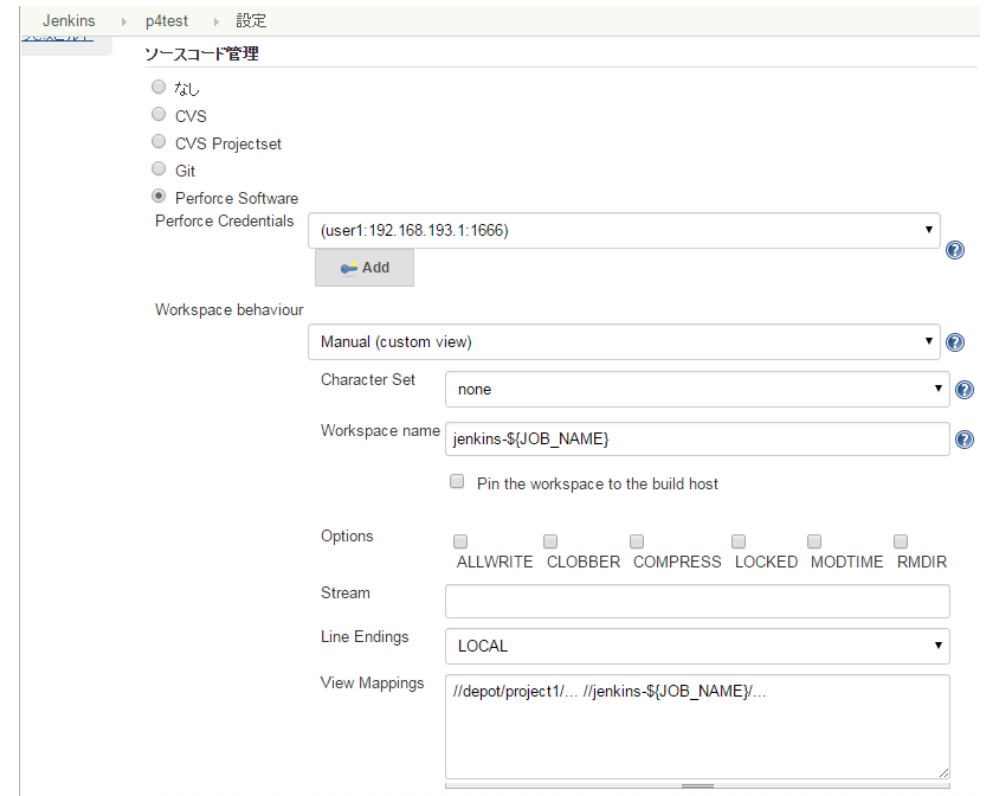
Jenkins › p4test › 設定

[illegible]

ソースコード管理

なし
CVS
CVS Projectset
Git
Perforce Software

Perforce Credentials (user1:192.168.193.1:1666)
Add

Workspace behaviour Manual (custom view)

Character Set none

Workspace name jenkins-${JOB_NAME}

Pin the workspace to the build host

Options ALLWRITE CLOBBER COMPRESS LOCKED MODTIME RMDIR

Stream

Line Endings LOCAL

View Mappings //depot/project1/... //jenkins-${JOB_NAME}/...